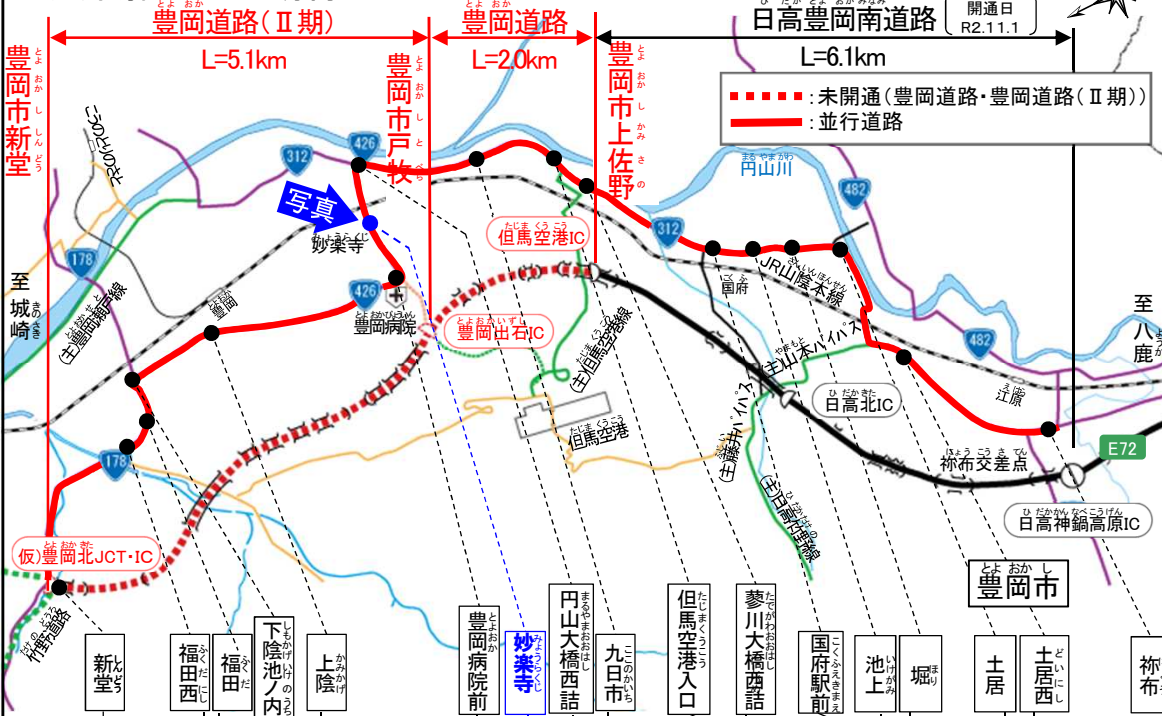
豊岡道路(Ⅱ期)
L=5.1km
豊岡道路
L=2.0km
日高豊岡南道路
開通日 R2.11.1
L=6.1km
豊岡市新堂
豊岡市戸牧
豊岡市上佐野
:未開通(豊岡道路・豊岡道路(Ⅱ期))
:並行道路
こうのとりの郷
312
426
円山川
482
写真
妙楽寺
但馬空港IC
312
178
JR山陰本線
国府
至城崎
(主)豊岡瀬戸線
豊岡
426
豊岡病院
豊岡出石IC
(主)但馬空港線
至八鹿
482
(主)山本バイパス
日高北IC
江原
但馬空港
178
(主)藤井バイパス
(主)日高竹野線
E72
祢布交差点
日高神鍋高原IC
(仮)豊岡北JCT・IC
豊岡市
竹野道路
新堂
福田西
福田
下陰池ノ内
上陰
豊岡病院前
妙楽寺
円山大橋西詰
九日市
但馬空港入口
蓼川大橋西詰
国府駅前
池上
堀
土居
土居西
祢布